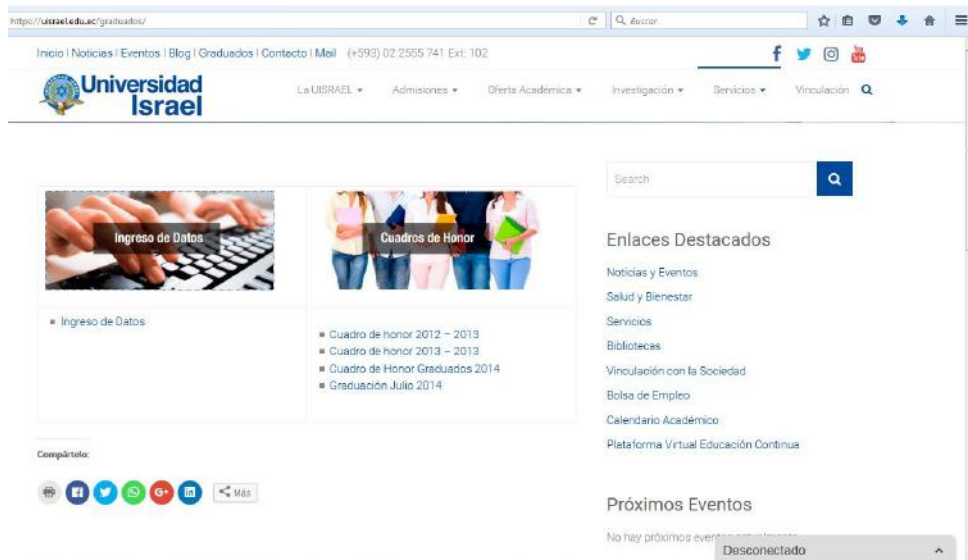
https://uisrael.edu.ec/graduados/

Buscar

Inicio | Noticias | Eventos | Blog | Graduados | Contacto | Mail (+593) 02 2555 741 Ext: 102

Universidad Israel

La UISRAEL ▾ Admisiones ▾ Oferta Académica ▾ Investigación ▾ Servicios ▾ Vinculación

Search

Ingreso de Datos

Cuadros de Honor

▪ Ingreso de Datos

▪ Cuadro de honor 2012 – 2013
▪ Cuadro de honor 2013 – 2013
▪ Cuadro de Honor Graduados 2014
▪ Graduación Julio 2014

Enlaces Destacados

Noticias y Eventos
Salud y Bienestar
Servicios
Bibliotecas
Vinculación con la Sociedad
Bolsa de Empleo
Calendario Académico
Plataforma Virtual Educación Continua

Compártelo:

Más

Próximos Eventos

No hay próximos event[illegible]

Desconectado